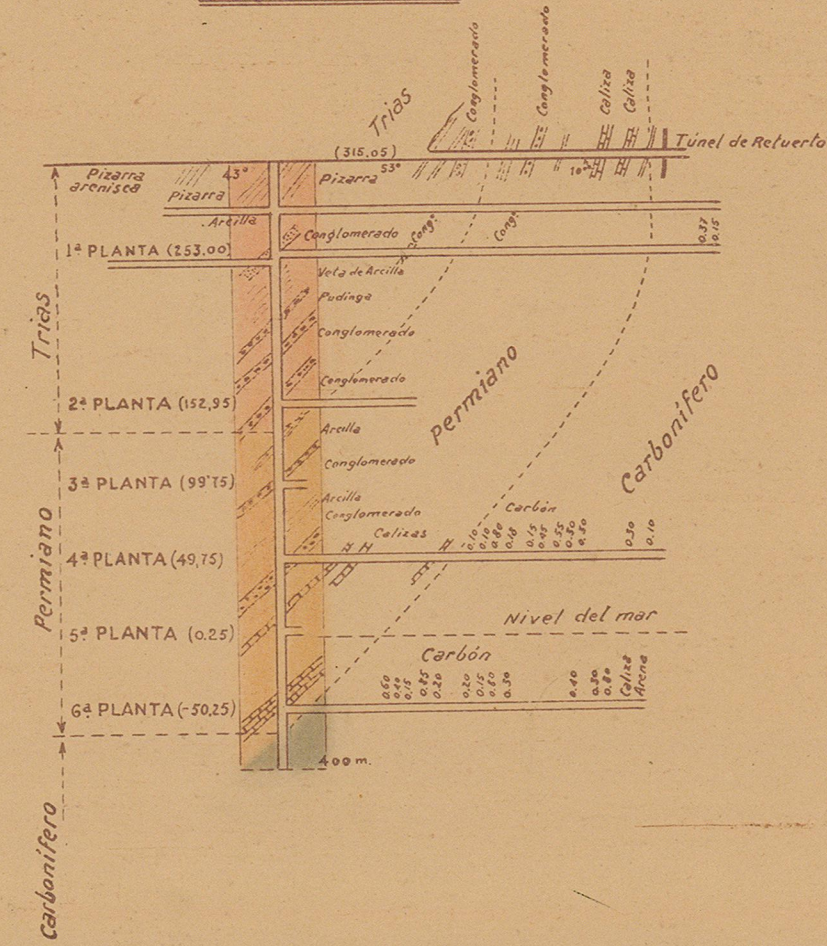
Trias
Conglomerado
Conglomerado
Caliza
Caliza
Túnel de Retuerto
(315,05)
Pizarra arenisca
43°
Pizarra
Pizarra
53°
10°
Arcilla
Conglomerado
Congl.
Congl.
0.37
0.15
1ª PLANTA (253.00)
Trias
Veta de Arcilla
Pudinga
Conglomerado
Conglomerado
permiano
Carbonífero
2ª PLANTA (152,95)
Arcilla
Conglomerado
3ª PLANTA (99'75)
Arcilla
Conglomerado
Carbón
Calizas
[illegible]
0.30
0.10
4ª PLANTA (49,75)
Permiano
Nivel del mar
5ª PLANTA (0.25)
Carbón
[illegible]
0.40
0.30
0.80
Caliza
Arena
6ª PLANTA (-50,25)
400 m.
Carbonífero